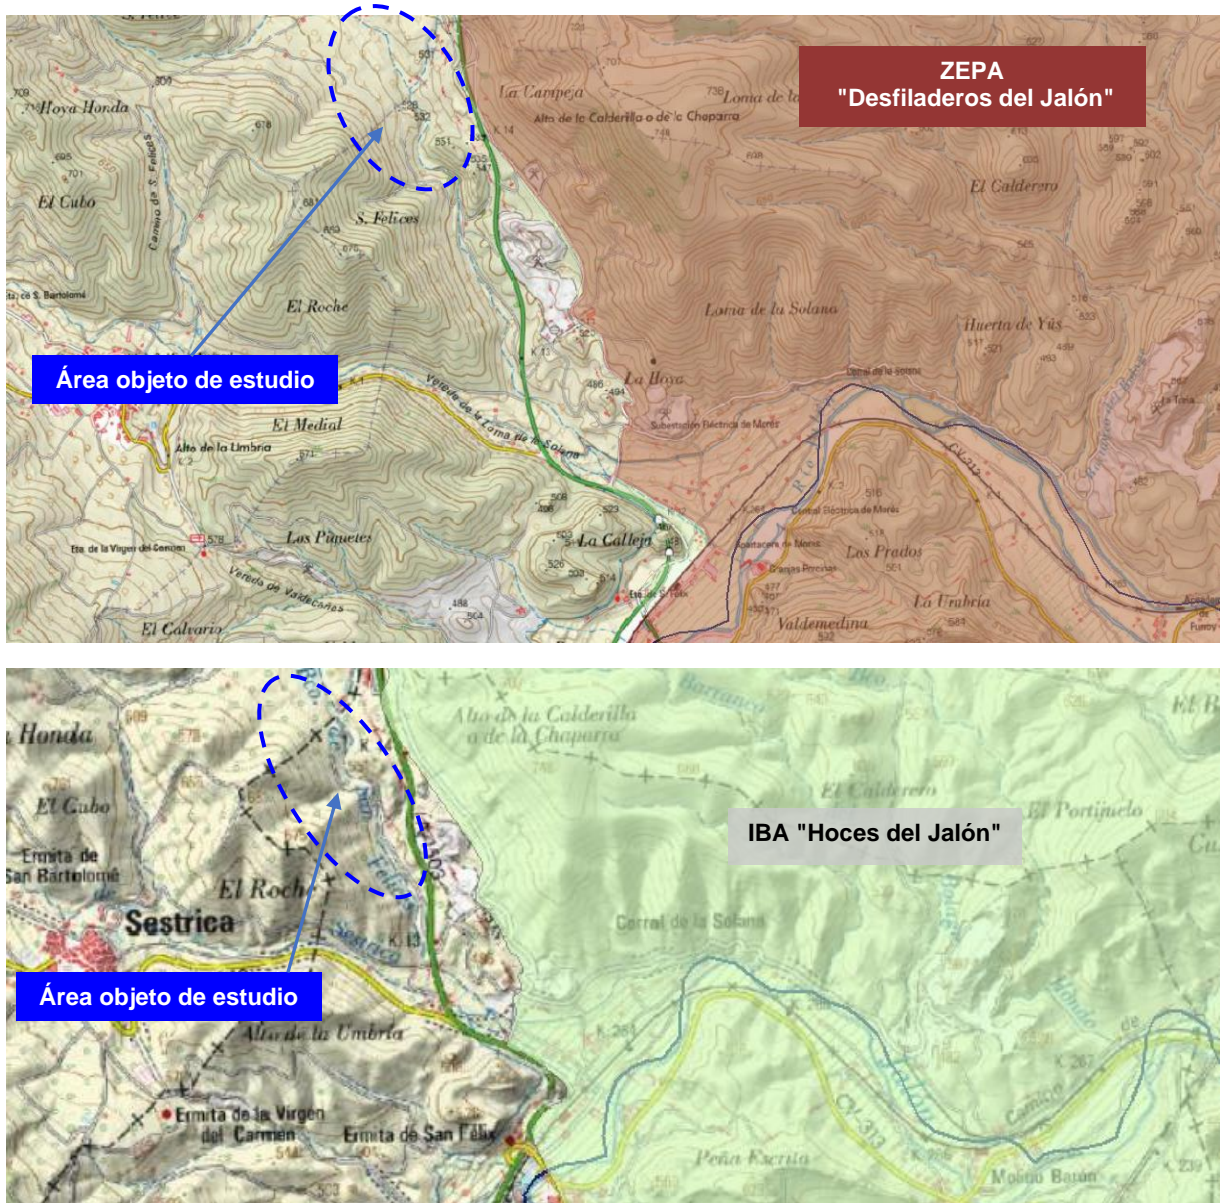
ZEPA
"Desfiladeros del Jalón"

Área objeto de estudio

Hoya Honda

El Cubo

Camino de S. Felices

S. Felices

El Roche

La Campeja

Alto de la Calderilla o de la Chaparra

Loma de la

El Caldero

Loma de la Solana

Huerta de Yús

La Hoya

El Medial

Alto de la Umbría

Vereda de la Loma de la Solana

Subestación Eléctrica de Morés

Los Pinuetes

La Calleja

Ermita de la Virgen del Carmen

Vereda de Valdecañas

El Calvario

Los Prados

La Urabría

Valdemedina

Granjas Porcinas

Central Eléctrica de Morés

Ermita de S. Félix

CV-313

IBA "Hoces del Jalón"

Área objeto de estudio

Honda

El Cubo

Ermita de San Bartolomé

El Roche

Sestrica

Alto de la Calderilla o de la Chaparra

El Caldero

El Portinelo

Corral de la Solana

Alto de la Umbría

Ermita de la Virgen del Carmen

Ermita de San Félix

Peña Escrita

Molino Barón

CV-313